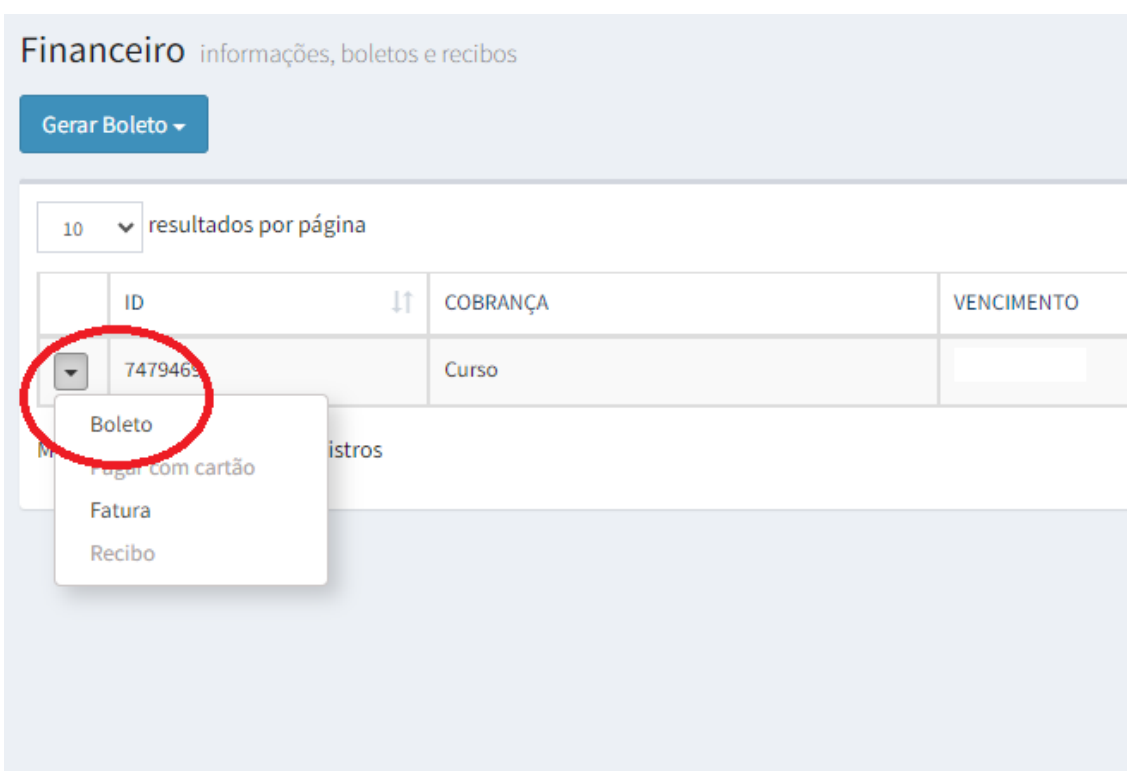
Financeiro informações, boletos e recibos

Gerar Boleto

10 resultados por página

| | ID | COBRANÇA | VENCIMENTO |
|---|---|---|---|
| | 7479469 | Curso | |

M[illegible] istros

Boleto
Pagar com cartão
Fatura
Recibo